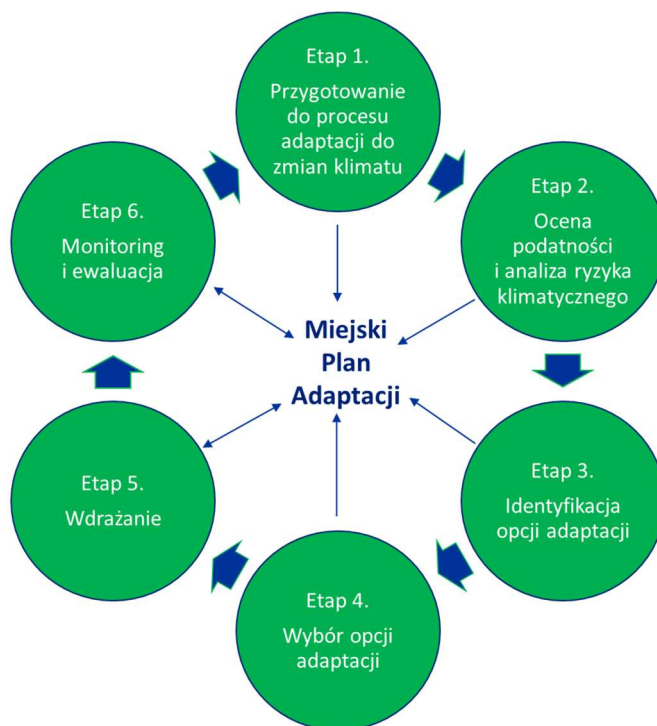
Etap 1.
Przygotowanie do procesu adaptacji do zmian klimatu

Etap 2.
Ocena podatności i analiza ryzyka klimatycznego

Etap 3.
Identyfikacja opcji adaptacji

Etap 4.
Wybór opcji adaptacji

Etap 5.
Wdrażanie

Etap 6.
Monitoring i ewaluacja

Miejski Plan Adaptacji